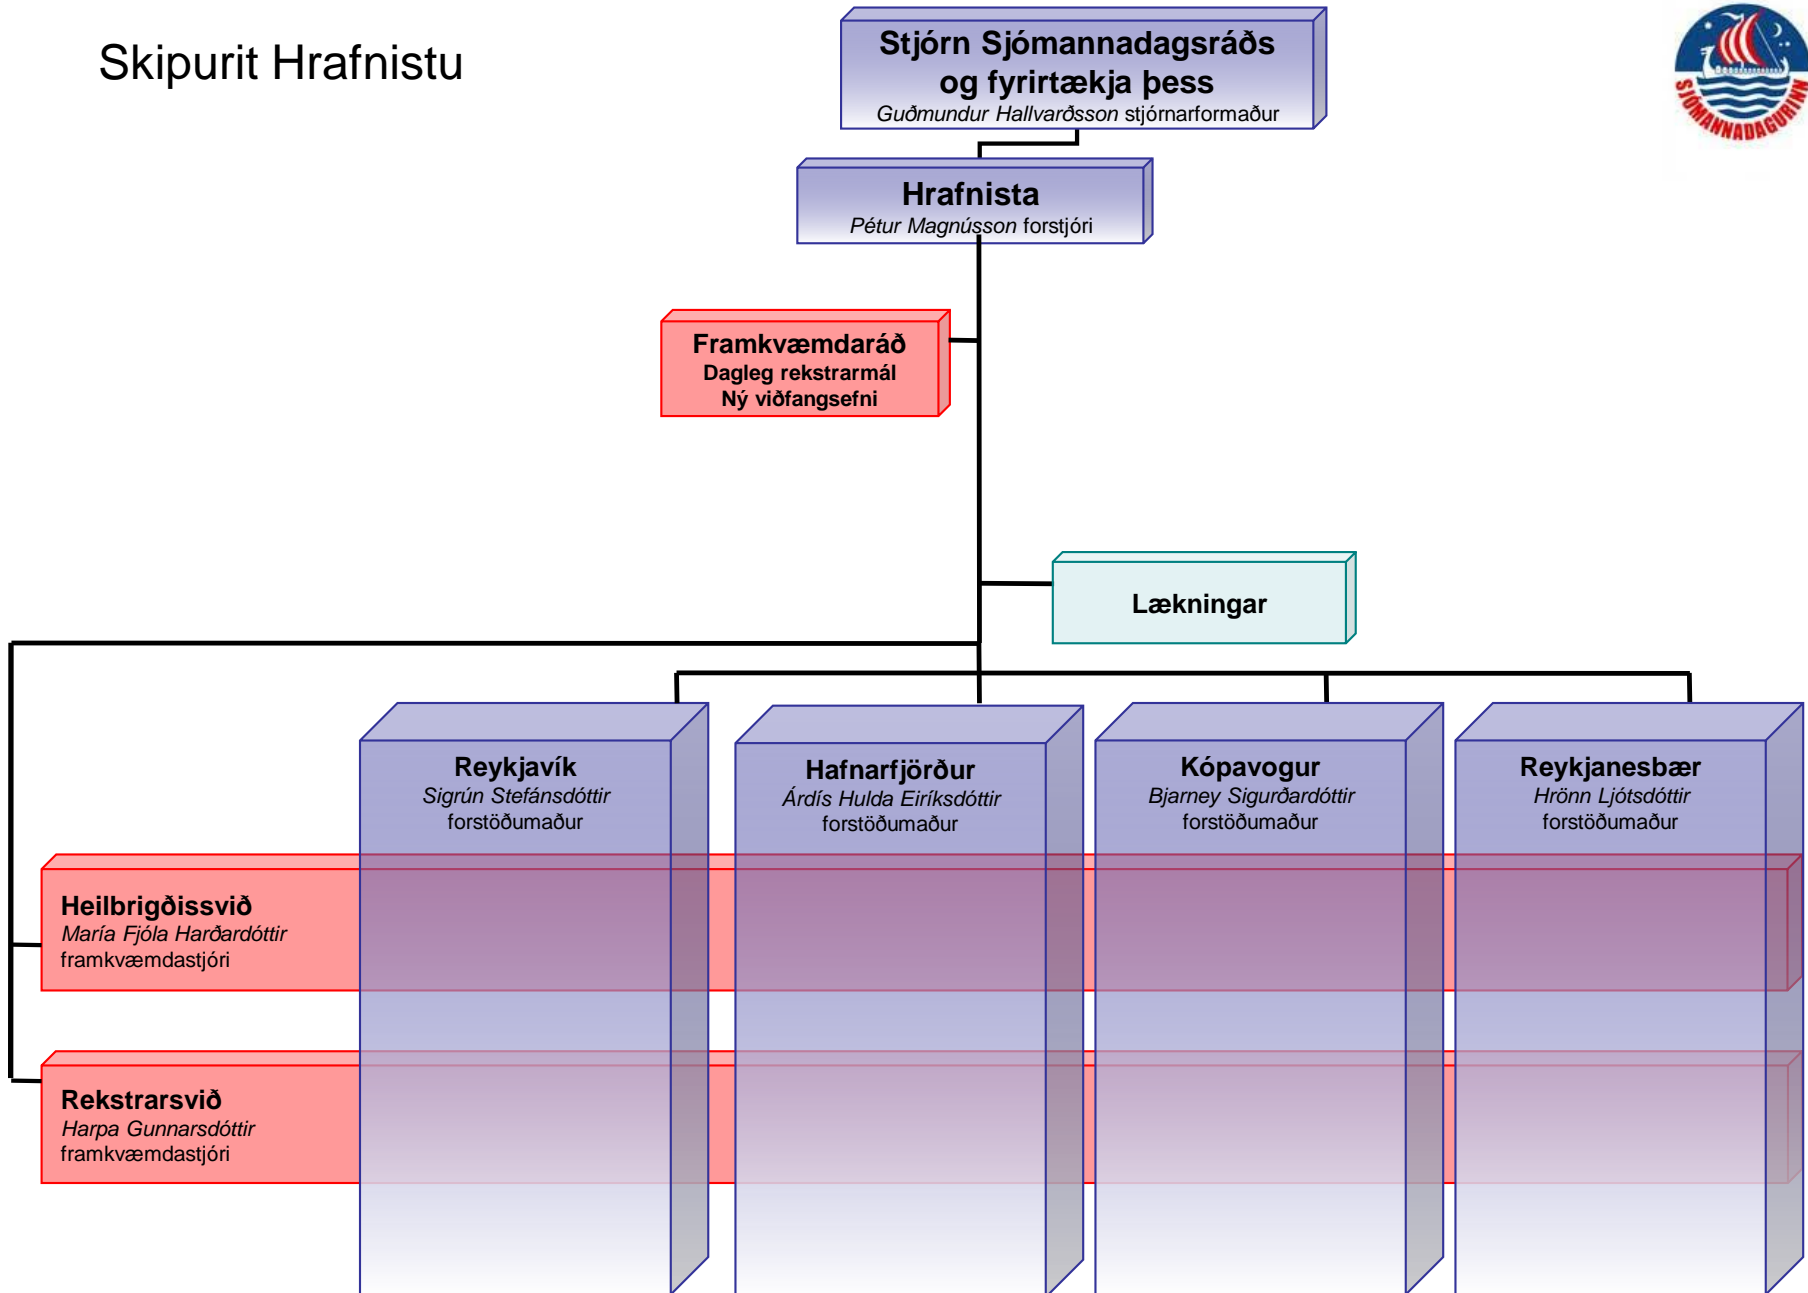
Skipurit Hrafnistu

Stjórn Sjómannadagsráðs og fyrirtækja þess
Guðmundur Hallvarðsson stjórnarformaður

SJÓMANNADAGURINN

Hrafnista
Pétur Magnússon forstjóri

Framkvæmdaráð
Dagleg rekstrarmál
Ný viðfangsefni

Lækningar

Reykjavík
Sigrún Stefánsdóttir
forstöðumaður

Hafnarfjörður
Árdís Hulda Eiríksdóttir
forstöðumaður

Kópavogur
Bjarney Sigurðardóttir
forstöðumaður

Reykjanesbær
Hrönn Ljótsdóttir
forstöðumaður

Heilbrigðissvið
María Fjóla Harðardóttir
framkvæmdastjóri

Rekstrarsvið
Harpa Gunnarsdóttir
framkvæmdastjóri